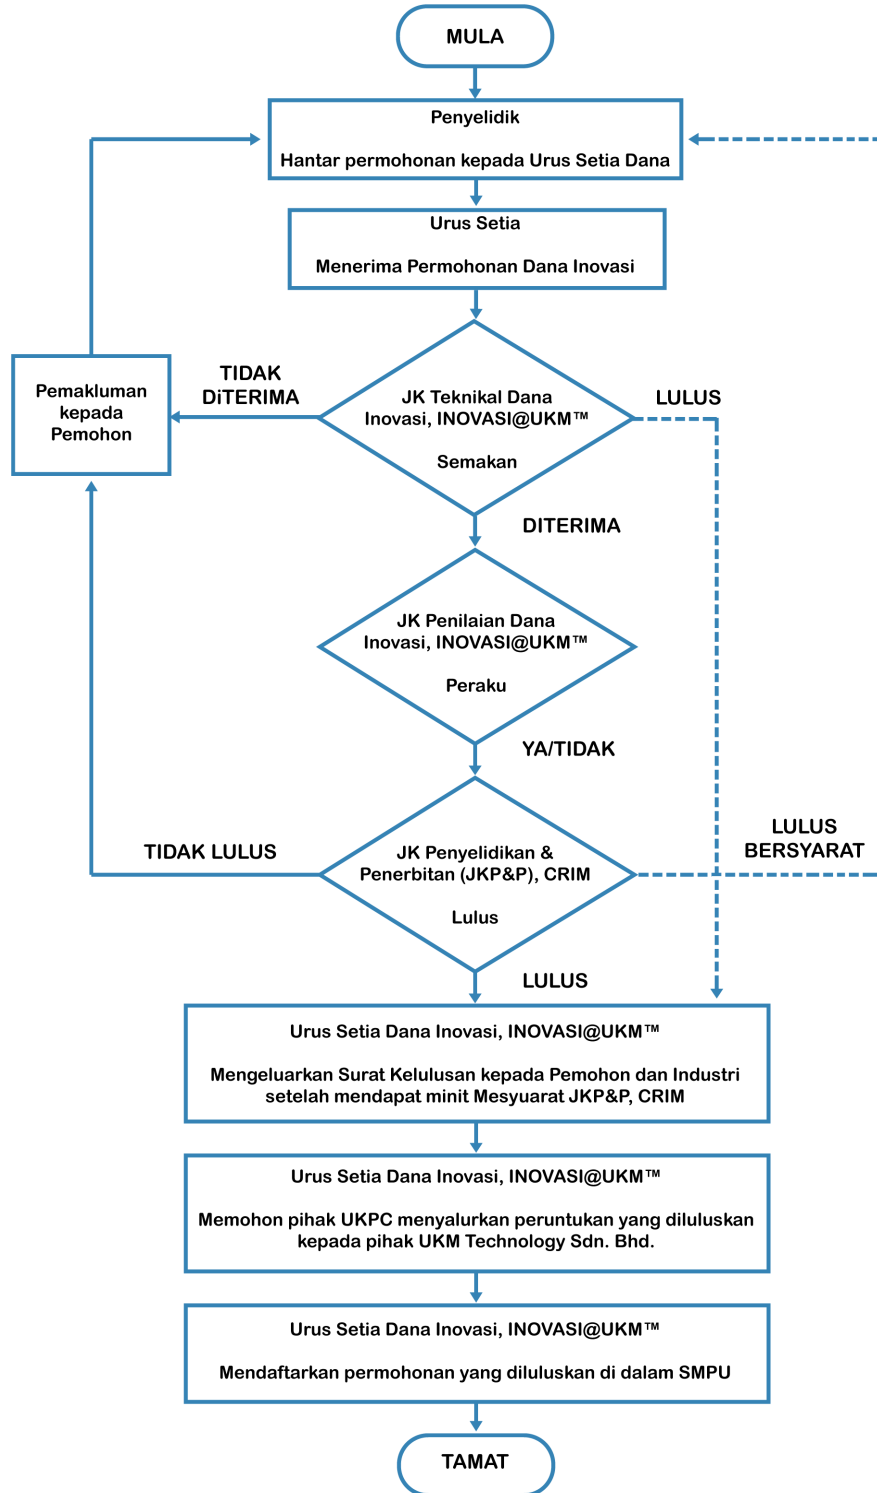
MULA

Penyelidik

Hantar permohonan kepada Urus Setia Dana

Urus Setia

Menerima Permohonan Dana Inovasi

Pemakluman kepada Pemohon

TIDAK DiTERIMA

JK Teknikal Dana Inovasi, INOVASI@UKM™

Semakan

LULUS

DITERIMA

JK Penilaian Dana Inovasi, INOVASI@UKM™

Peraku

YA/TIDAK

TIDAK LULUS

JK Penyelidikan & Penerbitan (JKP&P), CRIM

Lulus

LULUS BERSYARAT

LULUS

Urus Setia Dana Inovasi, INOVASI@UKM™

Mengeluarkan Surat Kelulusan kepada Pemohon dan Industri setelah mendapat minit Mesyuarat JKP&P, CRIM

Urus Setia Dana Inovasi, INOVASI@UKM™

Memohon pihak UKPC menyalurkan peruntukan yang diluluskan kepada pihak UKM Technology Sdn. Bhd.

Urus Setia Dana Inovasi, INOVASI@UKM™

Mendaftarkan permohonan yang diluluskan di dalam SMPU

TAMAT